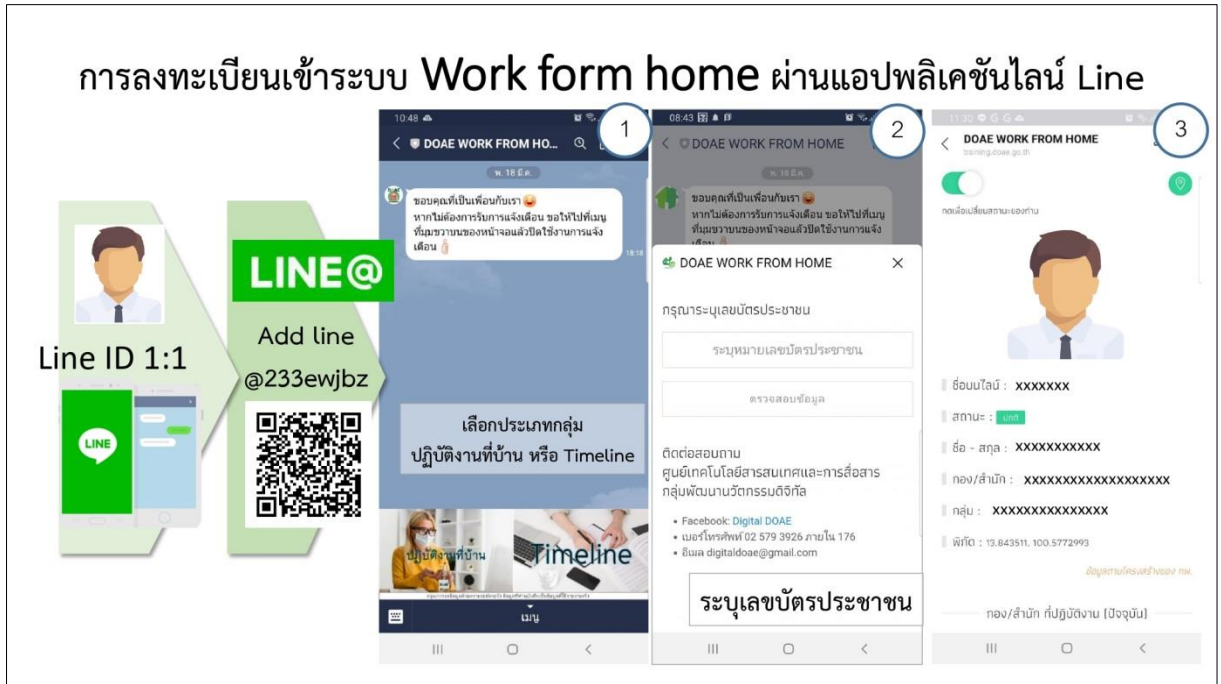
การลงทะเบียนเข้าระบบ Work form home ผ่านแอปพลิเคชันไลน์ Line

Line ID 1:1

LINE

LINE@

Add line
@233ewjbz

1

10:48

DOAE WORK FROM HO...

พ. 18 มี.ค.

ขอบคุณที่เป็นเพื่อนกับเรา
หากไม่ต้องการรับการแจ้งเตือน ขอให้ไปที่เมนูที่มุมขวาบนของหน้าจอแล้วปิดใช้งานการแจ้งเตือน

18:18

เลือกประเภทกลุ่ม
ปฏิบัติงานที่บ้าน หรือ Timeline

ปฏิบัติงานที่บ้าน

Timeline

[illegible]

เมนู

2

08:43

DOAE WORK FROM HOME

พ. 18 มี.ค.

ขอบคุณที่เป็นเพื่อนกับเรา
หากไม่ต้องการรับการแจ้งเตือน ขอให้ไปที่เมนูที่มุมขวาบนของหน้าจอแล้วปิดใช้งานการแจ้งเตือน

DOAE WORK FROM HOME

กรุณาระบุเลขบัตรประชาชน

ระบุหมายเลขบัตรประชาชน

ตรวจสอบข้อมูล

ติดต่อสอบถาม
ศูนย์เทคโนโลยีสารสนเทศและการสื่อสาร
กลุ่มพัฒนานวัตกรรมดิจิทัล

• Facebook: Digital DOAE
• เบอร์โทรศัพท์ 02 579 3926 ภายใน 176
• อีเมล digitaldoae@gmail.com

ระบุเลขบัตรประชาชน

3

11:30

DOAE WORK FROM HOME
training.doae.go.th

กดเพื่อเปลี่ยนสถานะของท่าน

ชื่อนไลน์ : XXXXXXX

สถานะ : Unit

ชื่อ - สกุล : XXXXXXXXXXX

กอง/สำนัก : XXXXXXXXXXXXXXXXXX

กลุ่ม : XXXXXXXXXXXXXX

พิกัด : 13.843511, 100.5772993

ข้อมูลตามโครงสร้างของ กษ.

กอง/สำนัก ที่ปฏิบัติงาน [ปัจจุบัน]